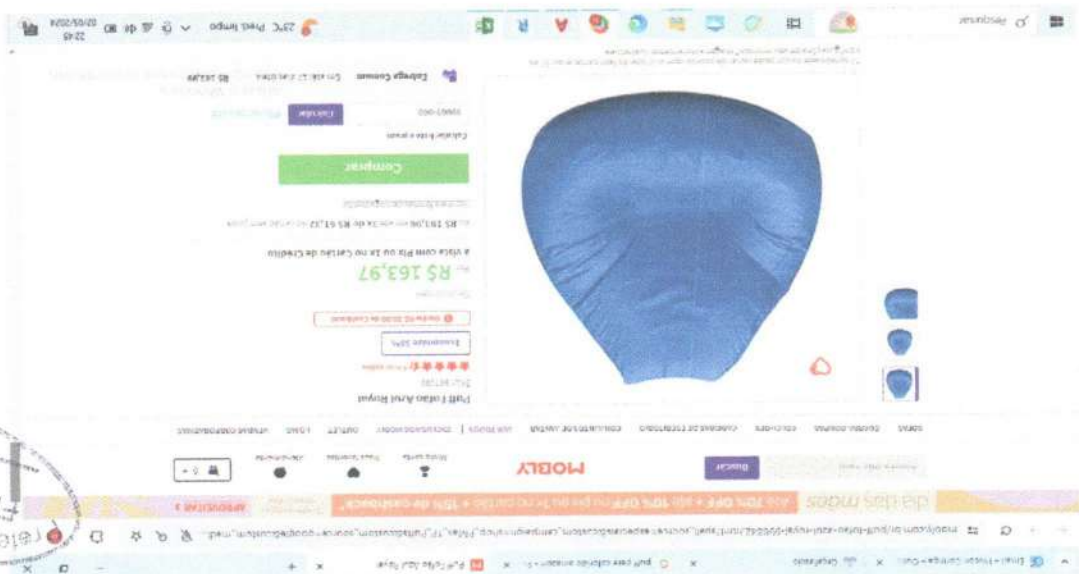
dia das mães Até 70% OFF + até 10% OFF no pix ou 1x no cartão + 15% de cashback* APROVEITAR

MOBLY Buscar

Puff Futon Azul Royal

★★★★★

Economize 38%

Ganhe R$ 20,00 de Cashback

R$ 163,97

à vista com Pix ou 1x no Cartão de Crédito

ou R$ 193,06 em até 3x de R$ 51,32

Comprar

Calcular frete e prazo

Calcular

Entrega Comum

23°C Pred. limpo

22:49
20/05/2024

Pesquisar